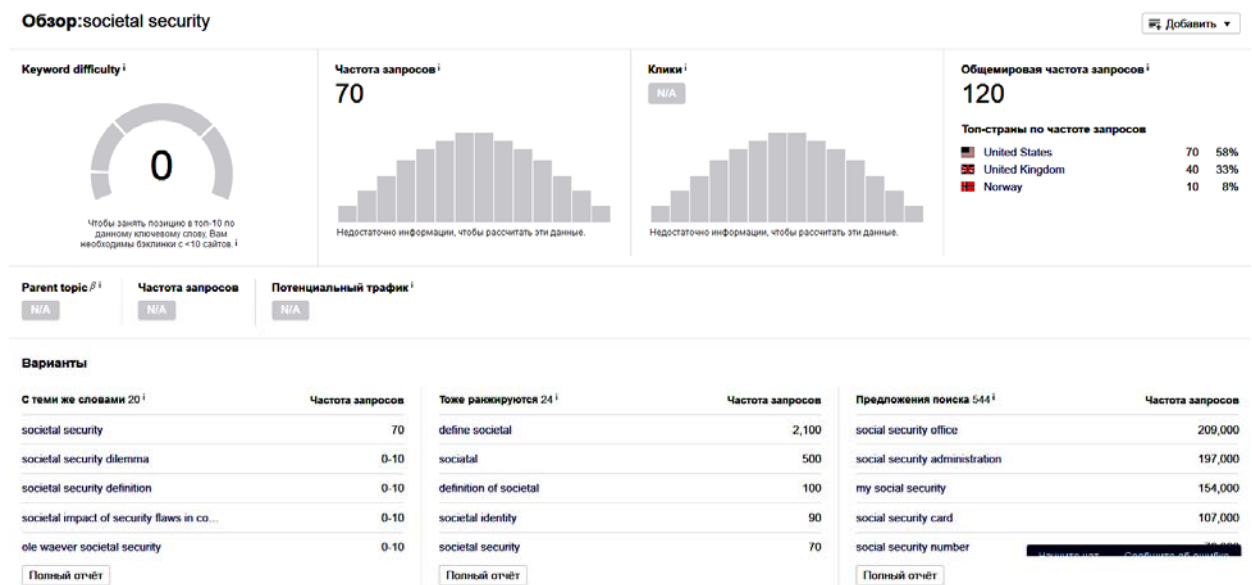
Обзор:societal security

Добавить ▾

Keyword difficulty ⁱ

0

Чтобы занять позицию в топ-10 по данному ключевому слову, Вам необходимы бэклинки с <10 сайтов. ⁱ

Частота запросов ⁱ
70

Недостаточно информации, чтобы рассчитать эти данные.

Клики ⁱ
N/A

Недостаточно информации, чтобы рассчитать эти данные.

Общемировая частота запросов ⁱ
120

Топ-страны по частоте запросов

| | | |
|---|---|---|
| United States | 70 | 58% |
| United Kingdom | 40 | 33% |
| Norway | 10 | 8% |

Parent topic β ⁱ
N/A

Частота запросов
N/A

Потенциальный трафик ⁱ
N/A

Варианты

| С теми же словами 20 ⁱ | Частота запросов |
|---|---|
| societal security | 70 |
| societal security dilemma | 0-10 |
| societal security definition | 0-10 |
| societal impact of security flaws in co... | 0-10 |
| ole waever societal security | 0-10 |

Полный отчёт

| Тоже ранжируются 24 ⁱ | Частота запросов |
|---|---|
| define societal | 2,100 |
| sociatal | 500 |
| definition of societal | 100 |
| societal identity | 90 |
| societal security | 70 |

Полный отчёт

| Предложения поиска 544 ⁱ | Частота запросов |
|---|---|
| social security office | 209,000 |
| social security administration | 197,000 |
| my social security | 154,000 |
| social security card | 107,000 |
| social security number | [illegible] |

Полный отчёт

Начните чат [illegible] Сообщите об ошибке